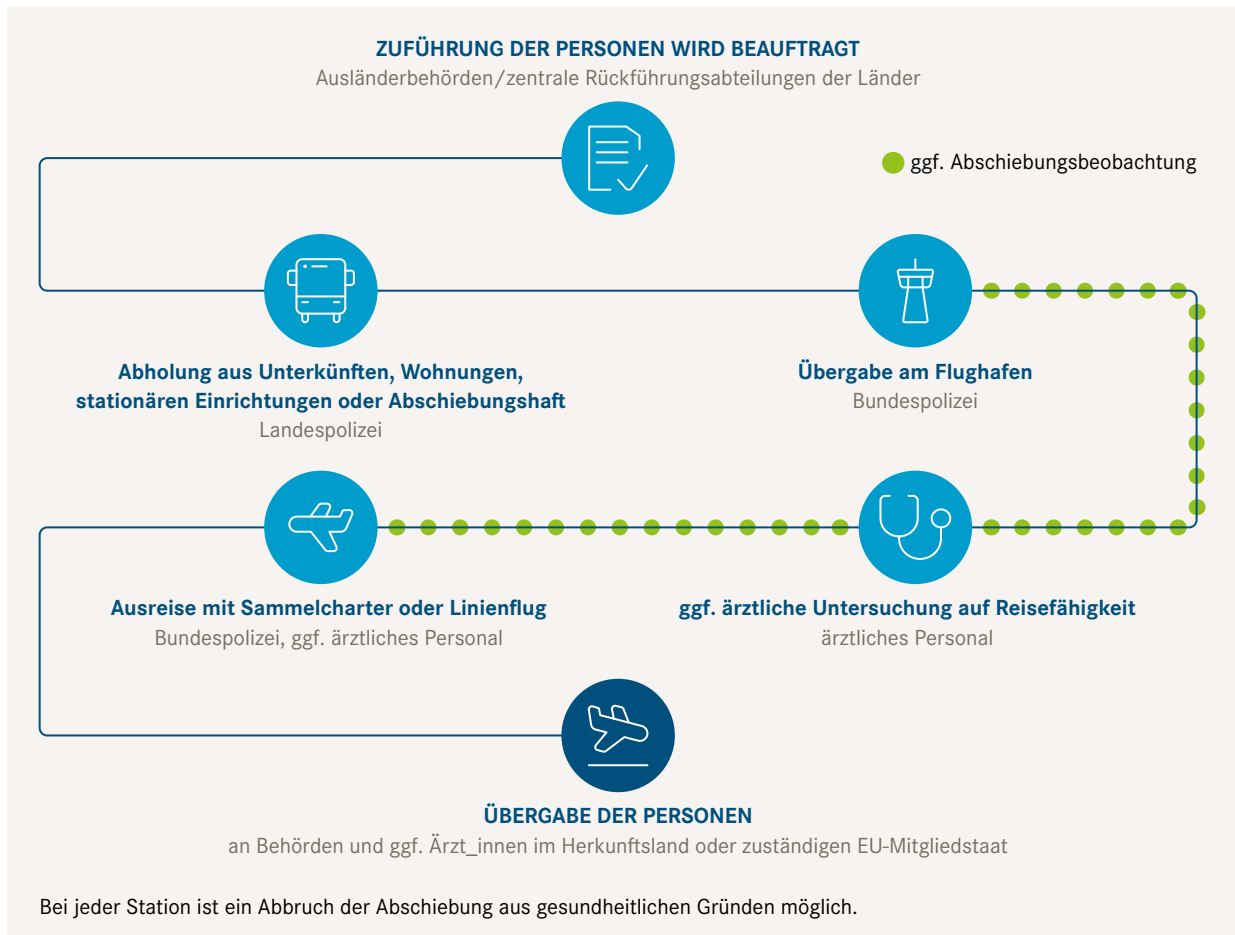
ZUFÜHRUNG DER PERSONEN WIRD BEAUFTRAGT
Ausländerbehörden/zentrale Rückführungsabteilungen der Länder

ggf. Abschiebungsbeobachtung

Abholung aus Unterkünften, Wohnungen, stationären Einrichtungen oder Abschiebungshaft
Landespolizei

Übergabe am Flughafen
Bundespolizei

Ausreise mit Sammelcharter oder Linienflug
Bundespolizei, ggf. ärztliches Personal

ggf. ärztliche Untersuchung auf Reisefähigkeit
ärztliches Personal

ÜBERGABE DER PERSONEN
an Behörden und ggf. Ärzt_innen im Herkunftsland oder zuständigen EU-Mitgliedstaat

Bei jeder Station ist ein Abbruch der Abschiebung aus gesundheitlichen Gründen möglich.